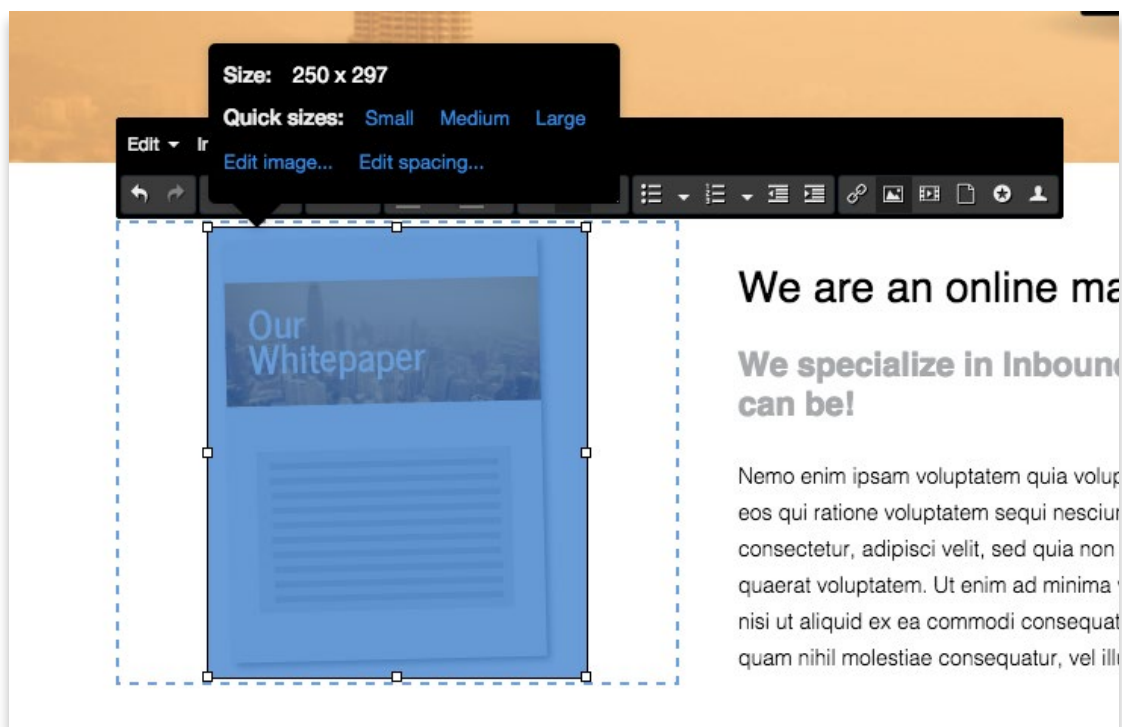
Size: 250 x 297

Quick sizes: Small Medium Large

Edit image... Edit spacing...

Edit Ir

Our Whitepaper

We are an online ma

We specialize in Inbound can be!

Nemo enim ipsam voluptatem quia volup eos qui ratione voluptatem sequi nesciur consectetur, adipisci velit, sed quia non quaerat voluptatem. Ut enim ad minima nisi ut aliquid ex ea commodi consequat quam nihil molestiae consequatur, vel illu